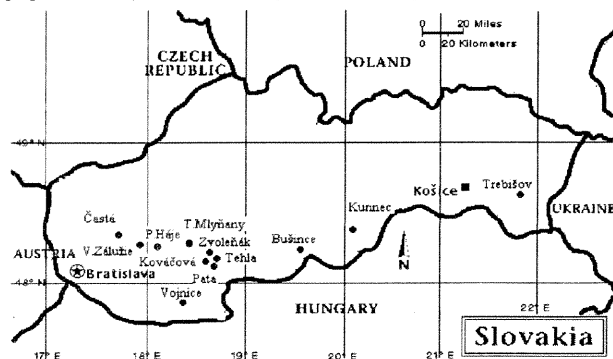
CZECH REPUBLIC

POLAND

0 20 Miles
0 20 Kilometers

49° N

Košice
Trebišov

UKRAINE

Kunnec

Častá
P.Héje
T.Mlyňany
Zvoleňák
Tehla
V.Zálužie
Kováčová
Pata
Bušince

AUSTRIA

Bratislava

48° N

Vojnice

HUNGARY

N

21° E

Slovakia

17° E
18° E
19° E
20° E
21° E